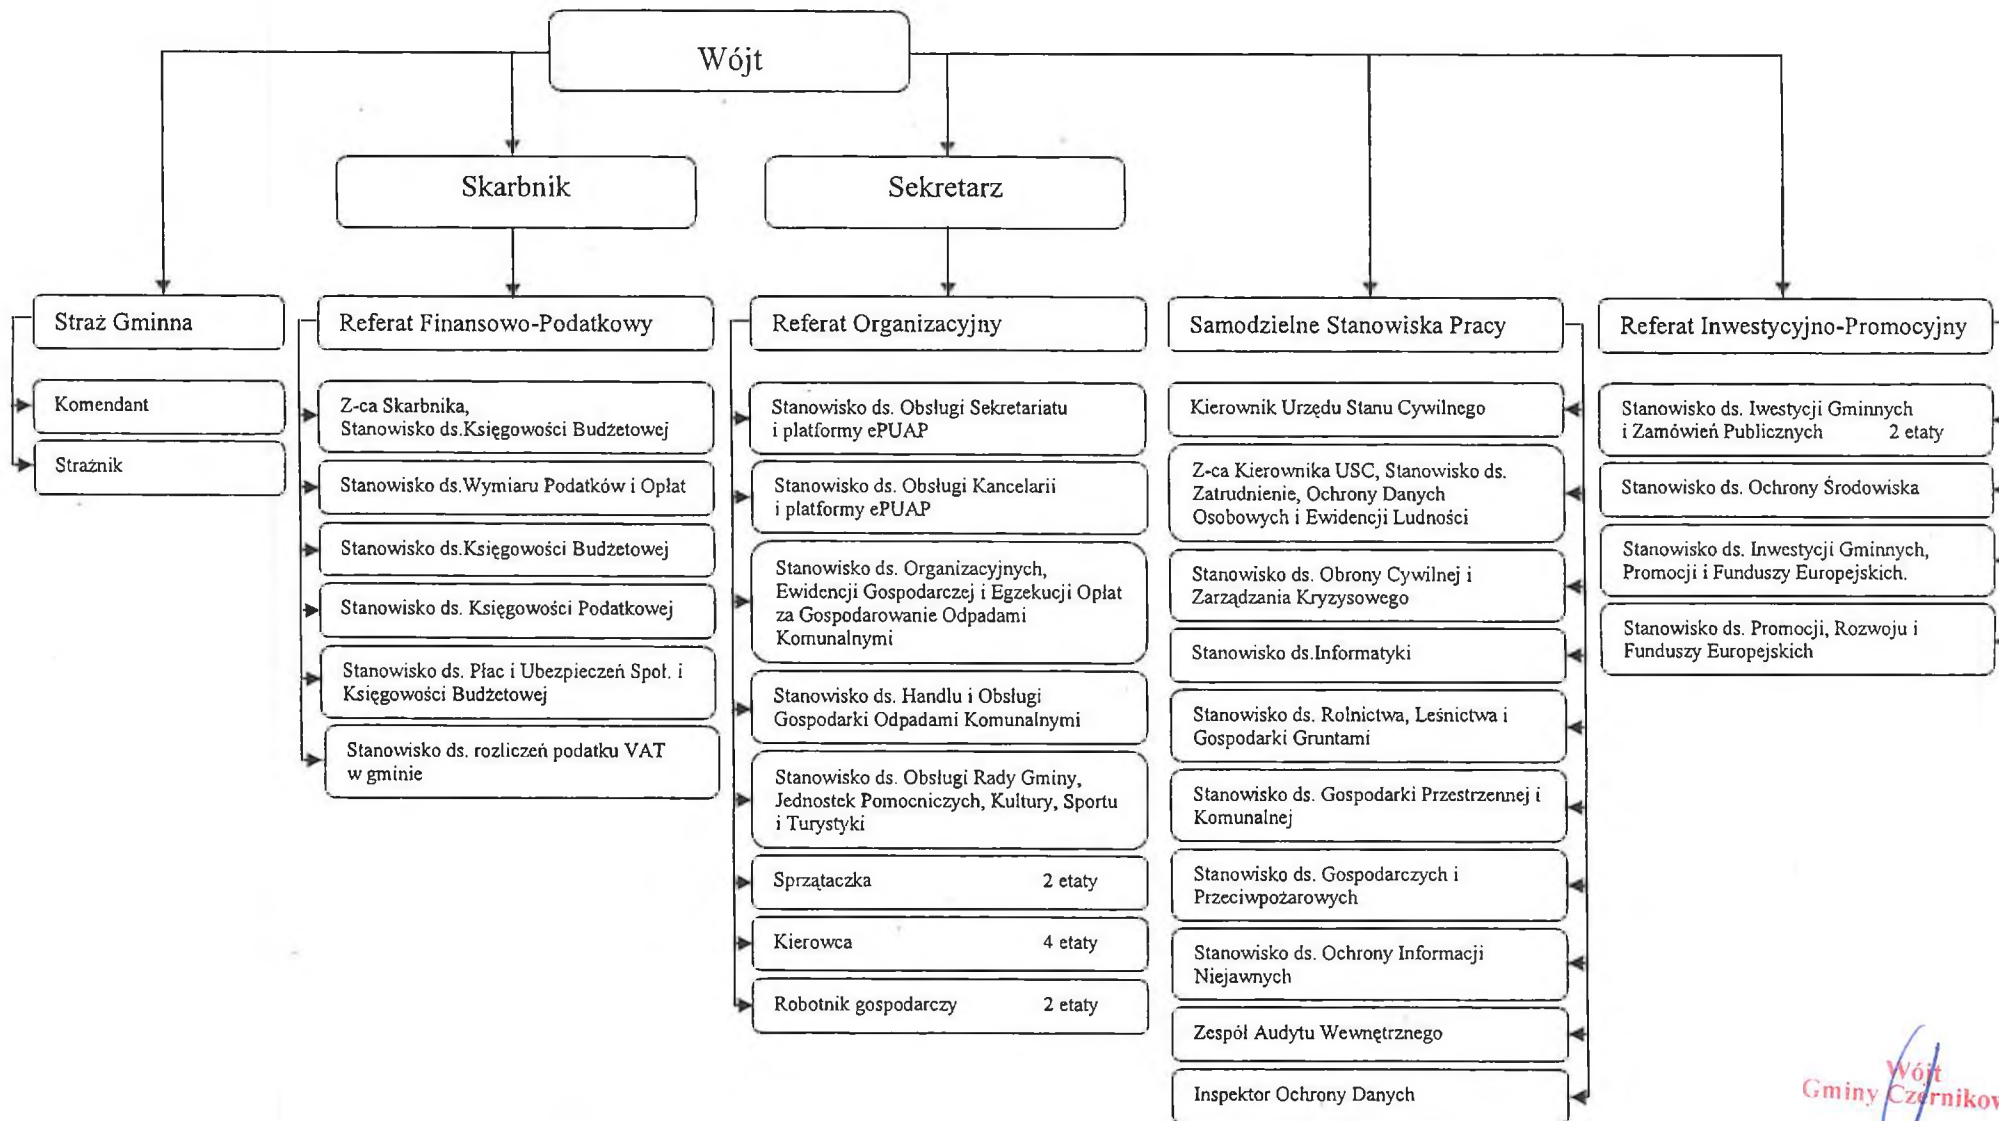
Wójt

Skarbnik

Sekretarz

Straż Gminna

Komendant

Strażnik

Referat Finansowo-Podatkowy

Z-ca Skarbnika, Stanowisko ds.Księgowości Budżetowej

Stanowisko ds.Wymiaru Podatków i Opłat

Stanowisko ds.Księgowości Budżetowej

Stanowisko ds. Księgowości Podatkowej

Stanowisko ds. Płac i Ubezpieczeń Społ. i Księgowości Budżetowej

Stanowisko ds. rozliczeń podatku VAT w gminie

Referat Organizacyjny

Stanowisko ds. Obsługi Sekretariatu i platformy ePUAP

Stanowisko ds. Obsługi Kancelarii i platformy ePUAP

Stanowisko ds. Organizacyjnych, Ewidencji Gospodarczej i Egzekucji Opłat za Gospodarowanie Odpadami Komunalnymi

Stanowisko ds. Handlu i Obsługi Gospodarki Odpadami Komunalnymi

Stanowisko ds. Obsługi Rady Gminy, Jednostek Pomocniczych, Kultury, Sportu i Turystyki

Sprzątaczka 2 etaty

Kierowca 4 etaty

Robotnik gospodarczy 2 etaty

Samodzielne Stanowiska Pracy

Kierownik Urzędu Stanu Cywilnego

Z-ca Kierownika USC, Stanowisko ds. Zatrudnienie, Ochrony Danych Osobowych i Ewidencji Ludności

Stanowisko ds. Obrony Cywilnej i Zarządzania Kryzysowego

Stanowisko ds.Informatyki

Stanowisko ds. Rolnictwa, Leśnictwa i Gospodarki Gruntami

Stanowisko ds. Gospodarki Przestrzennej i Komunalnej

Stanowisko ds. Gospodarczych i Przeciwpożarowych

Stanowisko ds. Ochrony Informacji Niejawnych

Zespół Audytu Wewnętrznego

Inspektor Ochrony Danych

Referat Inwestycyjno-Promocyjny

Stanowisko ds. Iwestycji Gminnych i Zamówień Publicznych 2 etaty

Stanowisko ds. Ochrony Środowiska

Stanowisko ds. Inwestycji Gminnych, Promocji i Funduszy Europejskich.

Stanowisko ds. Promocji, Rozwoju i Funduszy Europejskich

Wójt Gminy Czernikow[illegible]